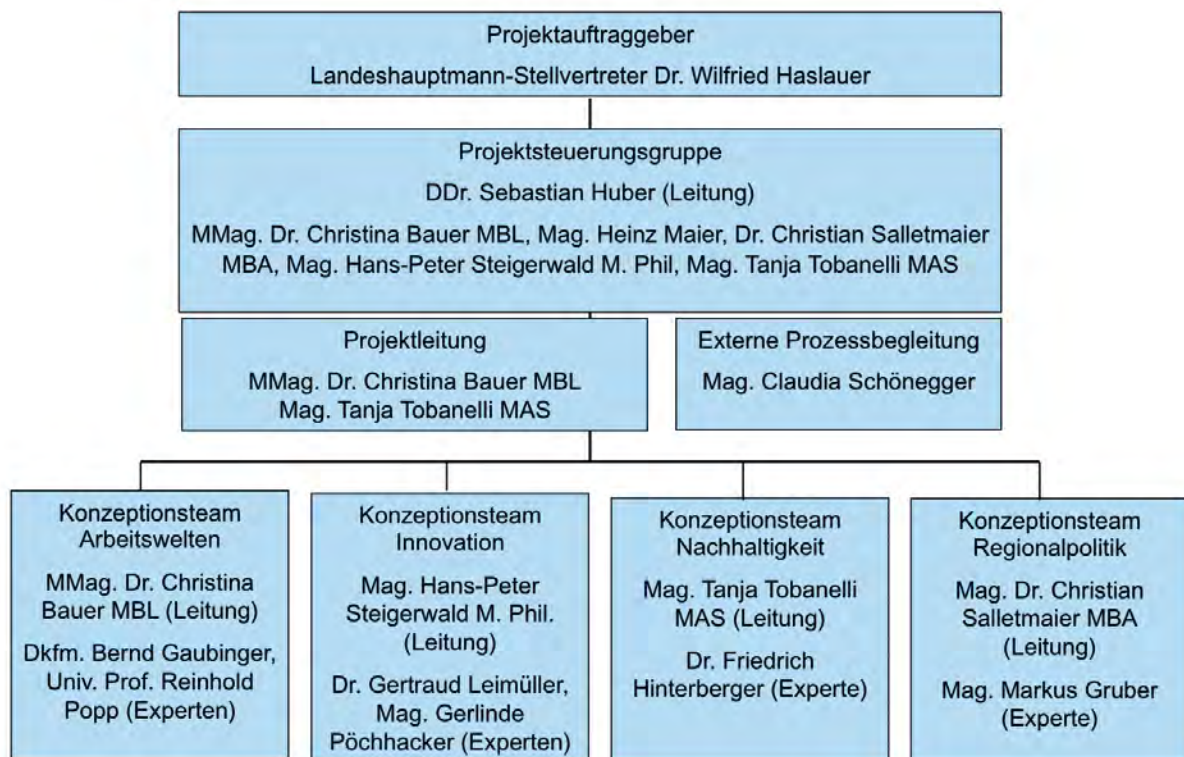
Projektauftraggeber
Landeshauptmann-Stellvertreter Dr. Wilfried Haslauer

Projektsteuerungsgruppe
DDr. Sebastian Huber (Leitung)
MMag. Dr. Christina Bauer MBL, Mag. Heinz Maier, Dr. Christian Salletmaier MBA, Mag. Hans-Peter Steigerwald M. Phil, Mag. Tanja Tobanelli MAS

Projektleitung
MMag. Dr. Christina Bauer MBL
Mag. Tanja Tobanelli MAS

Externe Prozessbegleitung
Mag. Claudia Schönegger

Konzeptionsteam Arbeitswelten
MMag. Dr. Christina Bauer MBL (Leitung)
Dkfm. Bernd Gaubinger, Univ. Prof. Reinhold Popp (Experten)

Konzeptionsteam Innovation
Mag. Hans-Peter Steigerwald M. Phil. (Leitung)
Dr. Gertraud Leimüller, Mag. Gerlinde Pöchhacker (Experten)

Konzeptionsteam Nachhaltigkeit
Mag. Tanja Tobanelli MAS (Leitung)
Dr. Friedrich Hinterberger (Experte)

Konzeptionsteam Regionalpolitik
Mag. Dr. Christian Salletmaier MBA (Leitung)
Mag. Markus Gruber (Experte)